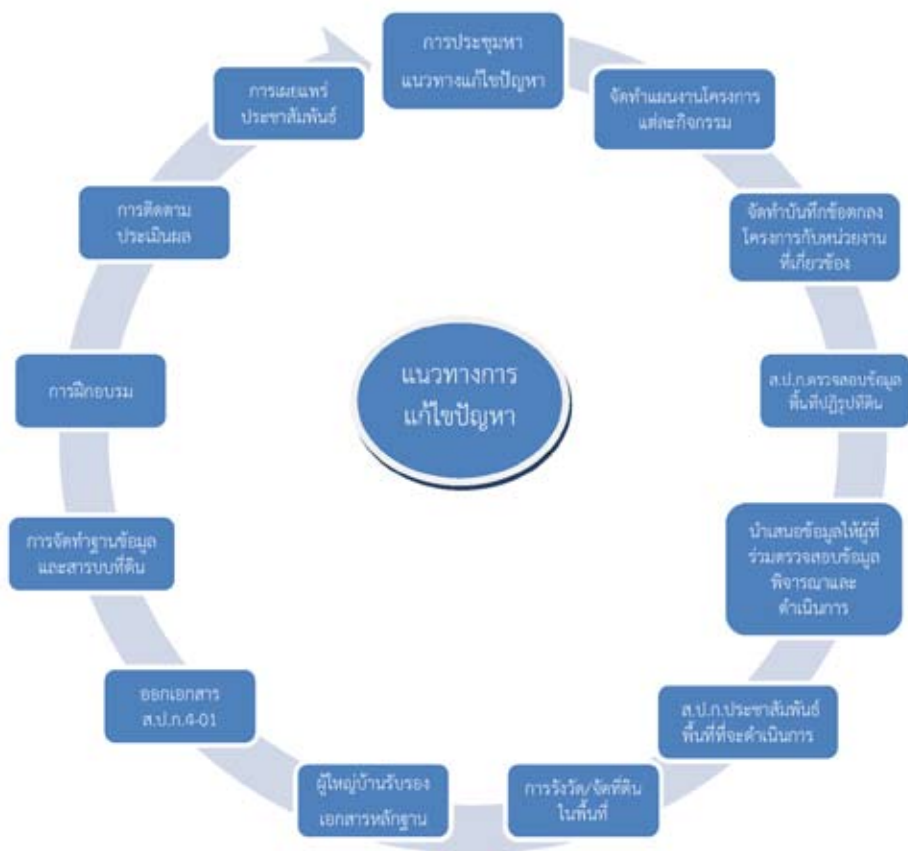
แนวทางการ แก้ไขปัญหา

การประชุมหา แนวทางแก้ไขปัญหา

จัดทำแผนงานโครงการ แต่ละกิจกรรม

จัดทำบันทึกข้อตกลง โครงการกับหน่วยงาน ที่เกี่ยวข้อง

ส.ป.ก.ตรวจสอบข้อมูล พื้นที่ปฏิรูปที่ดิน

นำเสนอข้อมูลให้ผู้ที่ ร่วมตรวจสอบข้อมูล พิจารณาและ ดำเนินการ

ส.ป.ก.ประชาสัมพันธ์ พื้นที่ที่จะดำเนินการ

การรังวัด/จัดที่ดิน ในพื้นที่

ผู้ใหญ่บ้านรับรอง เอกสารหลักฐาน

ออกเอกสาร ส.ป.ก.4-01

การจัดทำฐานข้อมูล และสารบบที่ดิน

การฝึกอบรม

การติดตาม ประเมินผล

การเผยแพร่ ประชาสัมพันธ์